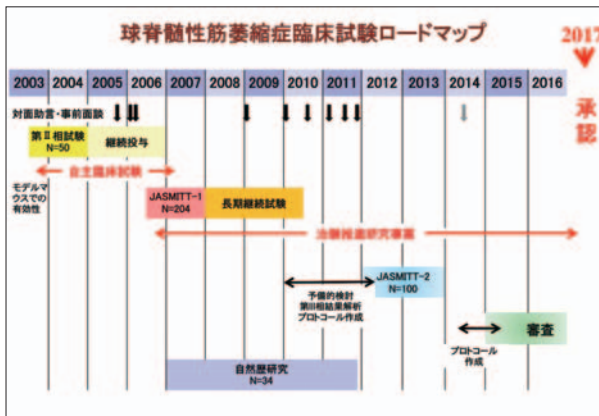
球脊髄性筋萎縮症臨床試験ロードマップ

2017

| 2003 | 2004 | 2005 | 2006 | 2007 | 2008 | 2009 | 2010 | 2011 | 2012 | 2013 | 2014 | 2015 | 2016 |
|---|---|---|---|---|---|---|---|---|---|---|---|---|---|

承認

対面助言・事前面談

第Ⅱ相試験 N=50

継続投与

自主臨床試験

モデルマウスでの有効性

JASMITT-1 N=204

長期継続試験

治験推進研究事業

予備的検討 第Ⅲ相結果解析 プロトコール作成

JASMITT-2 N=100

審査

プロトコール作成

自然歴研究 N=34